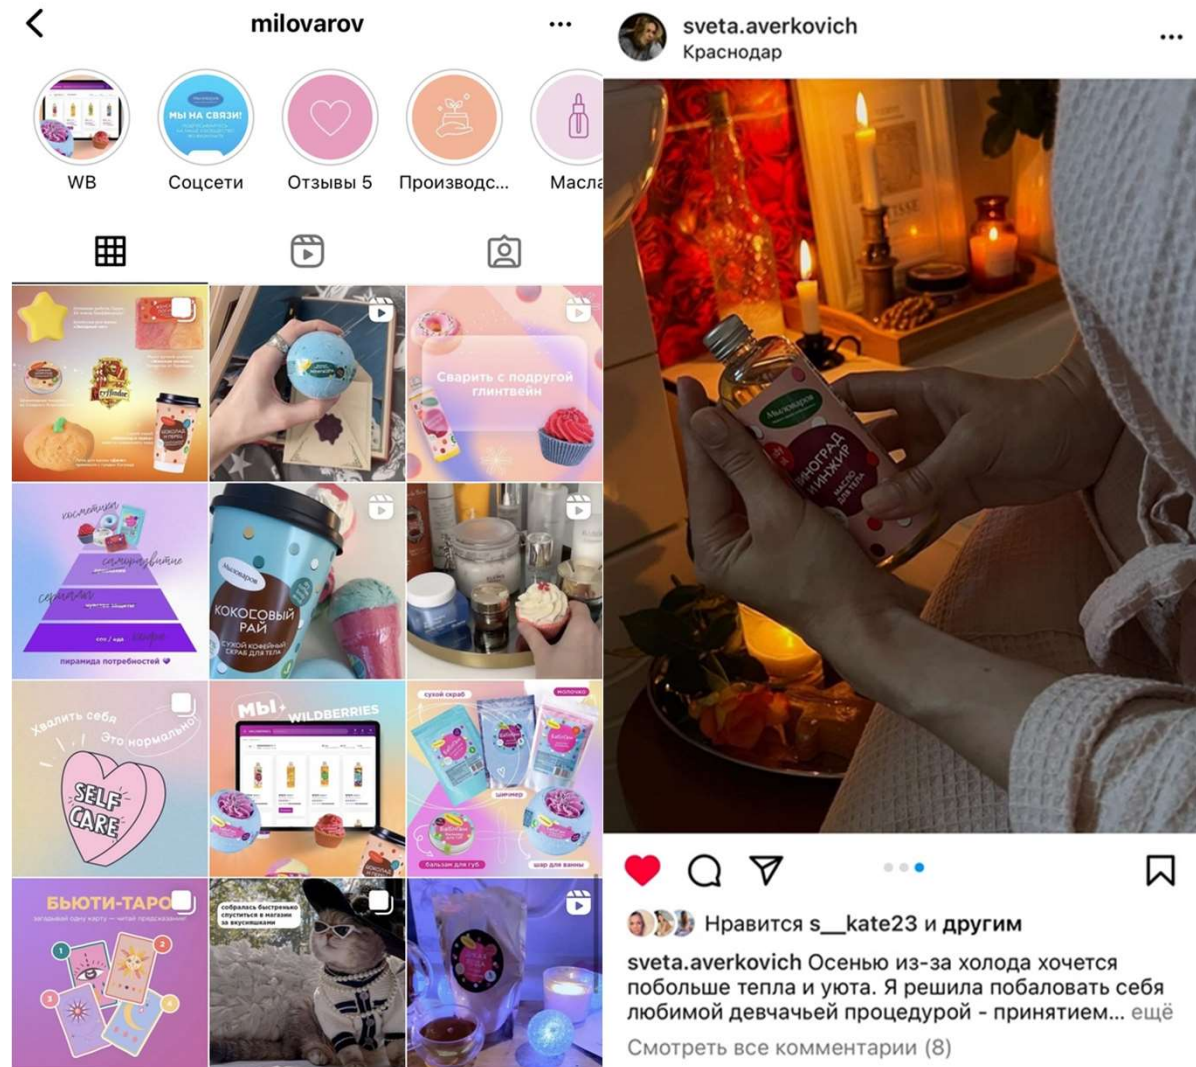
milovarov

WB
Соцсети
Отзывы 5
Производс...
Масла

МЫ НА СВЯЗИ!

Сварить с подругой глинтвейн

косметика
саморазвитие
сериалы
чувство защиты
сон / еда
кофе
пирамида потребностей

Мыловаров
КОКОСОВЫЙ РАЙ
СУХОЙ КОФЕЙНЫЙ СКРАБ ДЛЯ ТЕЛА

Хвалить себя
Это нормально
SELF CARE

МЫ + WILDBERRIES

сухой скраб
молочко
шиммер
бальзам для губ
шар для ванны

БЬЮТИ-ТАРО
загадай одну карту — читай прогнозы

собралась быстренько спуститься в магазин за вкусняшками

sveta.averkovich
Краснодар

Мыловаров
ВИНОГРАД ИНЖИР
МАСЛО ДЛЯ ТЕЛА

Нравится s__kate23 и другим
sveta.averkovich Осенью из-за холода хочется побольше тепла и уюта. Я решила побаловать себя любимой девчачьей процедурой - принятием... ещё
Смотреть все комментарии (8)